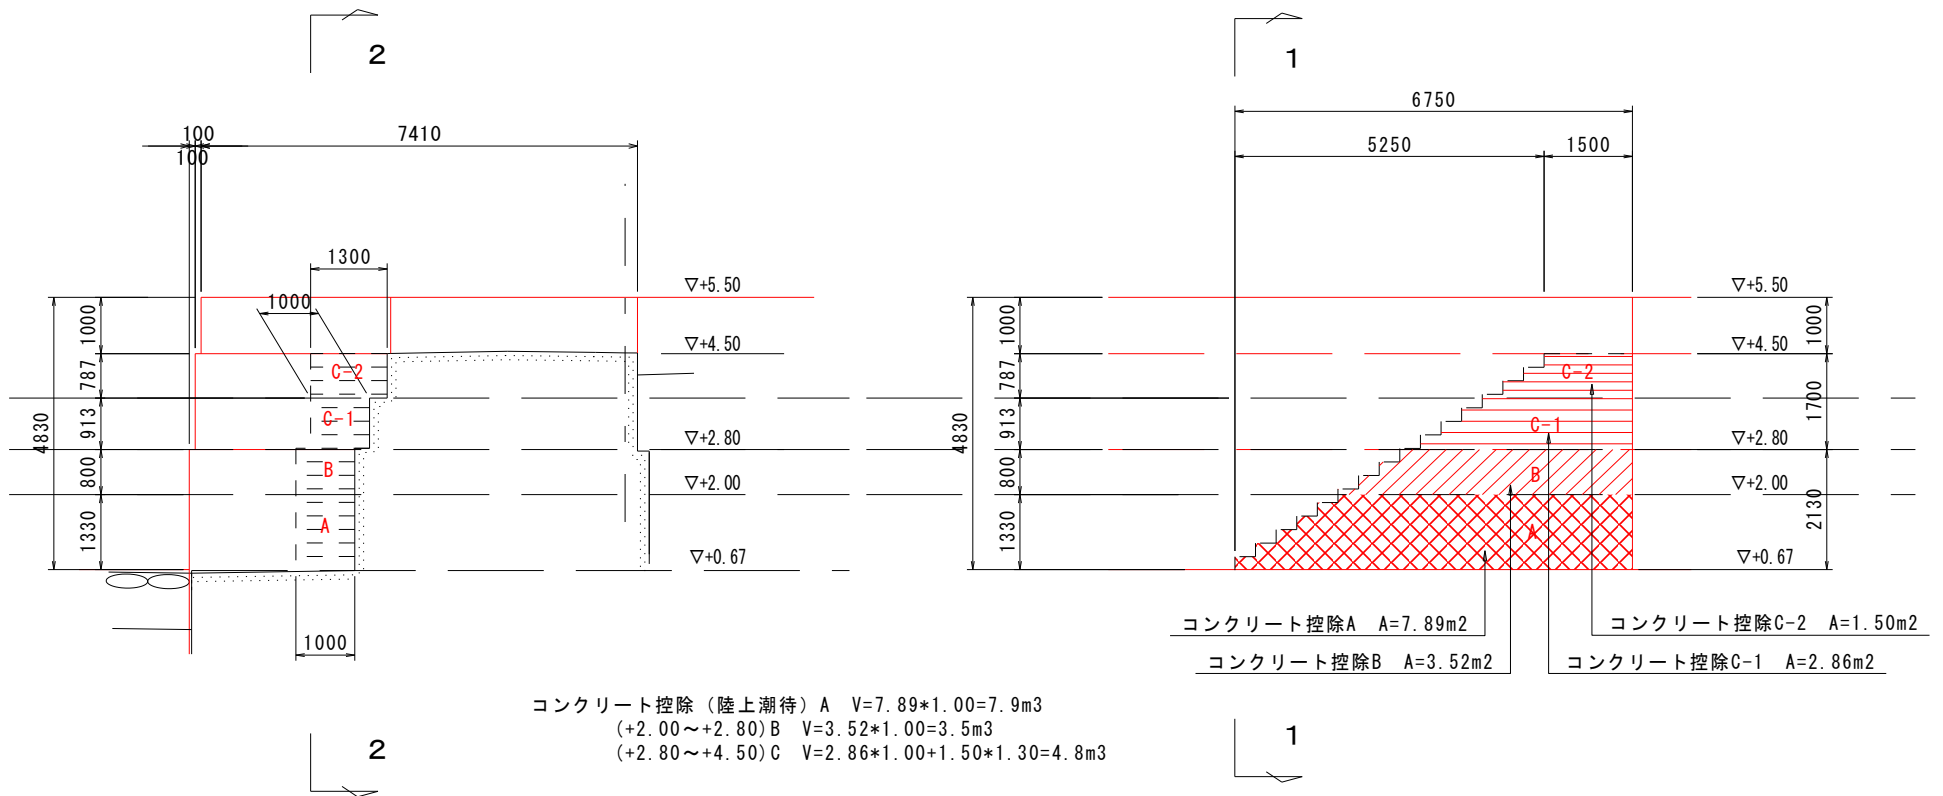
2

100
100
7410

1300
1000

▽+5.50
▽+4.50
▽+2.80
▽+2.00
▽+0.67

C-2
C-1
B
A

4830
1000
787
913
800
1330

1000

1

6750
5250
1500

▽+5.50
▽+4.50
▽+2.80
▽+2.00
▽+0.67

C-2
C-1
B
A

4830
1000
787
913
800
1330

1000
1700
2130

コンクリート控除A　A=7.89m2
コンクリート控除B　A=3.52m2
コンクリート控除C-2　A=1.50m2
コンクリート控除C-1　A=2.86m2

コンクリート控除（陸上潮待）A　V=7.89*1.00=7.9m3
(+2.00～+2.80)B　V=3.52*1.00=3.5m3
(+2.80～+4.50)C　V=2.86*1.00+1.50*1.30=4.8m3

2

1